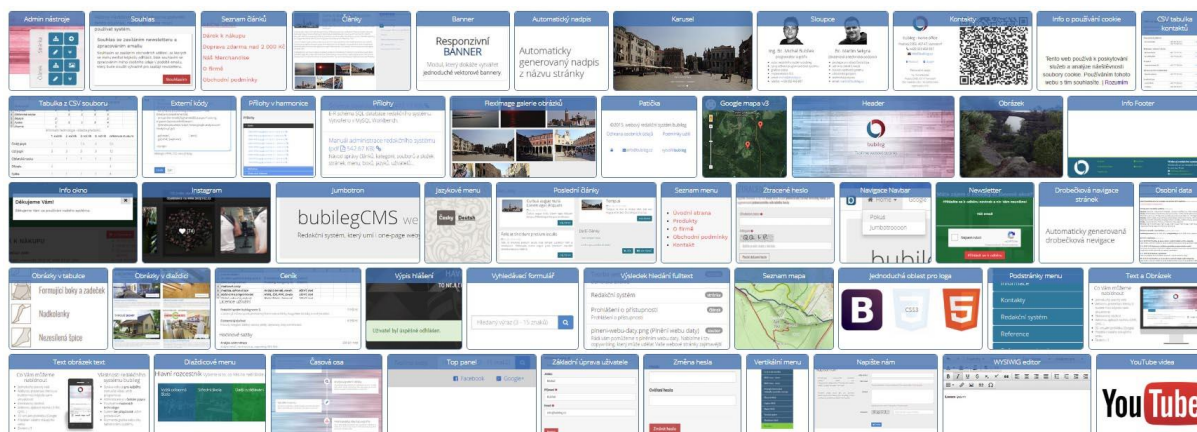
Admin nástroje

Souhlas

Souhlas se zasláním newsletteru a zpracováním emailu

Souhlasím

Seznam článků

Dárek k nákupu

Doprava zdarma nad 2 000 Kč

Náš Merchandise

O firmě

Obchodní podmínky

Články

Banner

Responzivní BANNER

Modul, který dokáže vytvořit jednoduché vektorové bannery

Automatický nadpis

Automaticky generovaný nadpis z názvu stránky

Karusel

Sloupce

Kontakty

Info o používání cookie

Tento web používá k poskytování služeb a analýze návštěvnosti soubory cookie. Používáním tohoto webu s tím souhlasíte. | Rozumím

CSV tabulka kontaktů

Tabulka z CSV souboru

Externí kódy

Přílohy v harmonice

Přílohy

Manuál administrace redakčního systému

Reximage galerie obrázků

Patička

Google mapa v3

Header

bubileg

Obrázek

Info Footer

Info okno

Děkujeme Vám!

Instagram

Jumbotron

bubilegCMS we

Redakční systém, který umí i one-page web

Jazykové menu

Česky Deutsch

Poslední články

Seznam menu

Úvodní strana

Produkty

O firmě

Obchodní podmínky

Kontakt

Ztracené heslo

Navigace Navbar

Home

Pokus

Jumbotronem

bubil

Newsletter

Drobečková navigace stránek

Automaticky generovaná drobečková navigace

Osobní data

Obrázky v tabulce

Formující boky a zadeček

Nadkolenky

Nezeštíhlí lýtce

Obrázky v dlaždici

Ceník

Výpis hlášení

Uživatel byl úspěšně odhlášen.

Vyhledávací formulář

Hledaný výraz (3 - 15 znaků)

Výsledek hledání fulltext

Redakční systém

Prohlášení o přístupnosti

plnění-webu-daty.png (Plnění webu daty)

Seznam mapa

Jednoduchá oblast pro loga

Podstránky menu

Kontakty

Redakční systém

Reference

Text a Obrázek

Text obrázek text

Dlaždicové menu

Hlavní rozcestník

Časová osa

Top panel

Facebook

Google+

Základní úprava uživatele

Změna hesla

Ověření hesla

Vertikální menu

Napište nám

WYSIWIG editor

YouTube videa

YouTube